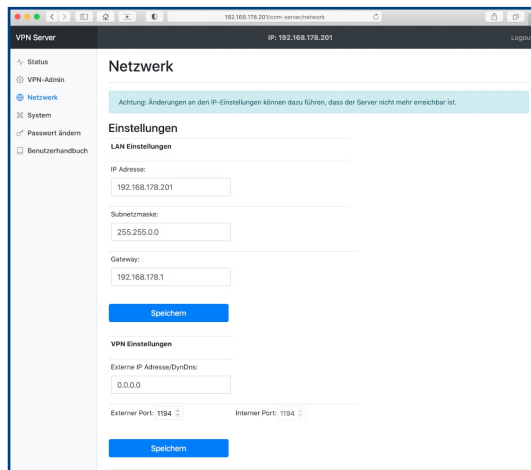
192.168.178.201/com-server/network

VPN Server

IP: 192.168.178.201

Logou

Status
VPN-Admin
Netzwerk
System
Passwort ändern
Benutzerhandbuch

Netzwerk

Achtung: Änderungen an den IP-Einstellungen können dazu führen, dass der Server nicht mehr erreichbar ist.

Einstellungen

LAN Einstellungen

IP Adresse:
192.168.178.201

Subnetzmaske:
255.255.0.0

Gateway:
192.168.178.1

Speichern

VPN Einstellungen

Externe IP Adresse/DynDns:
0.0.0.0

Externer Port: 1194

Interner Port: 1194

Speichern